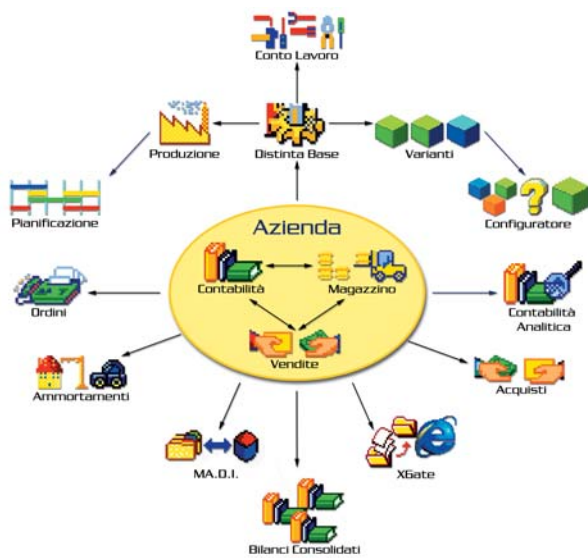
Conto Lavoro

Produzione

Distinta Base

Varianti

Pianificazione

Configuratore

Azienda

Contabilità

Magazzino

Vendite

Ordini

Contabilità Analitica

Ammortamenti

Acquisti

MA.D.I.

XGate

Bilanci Consolidati